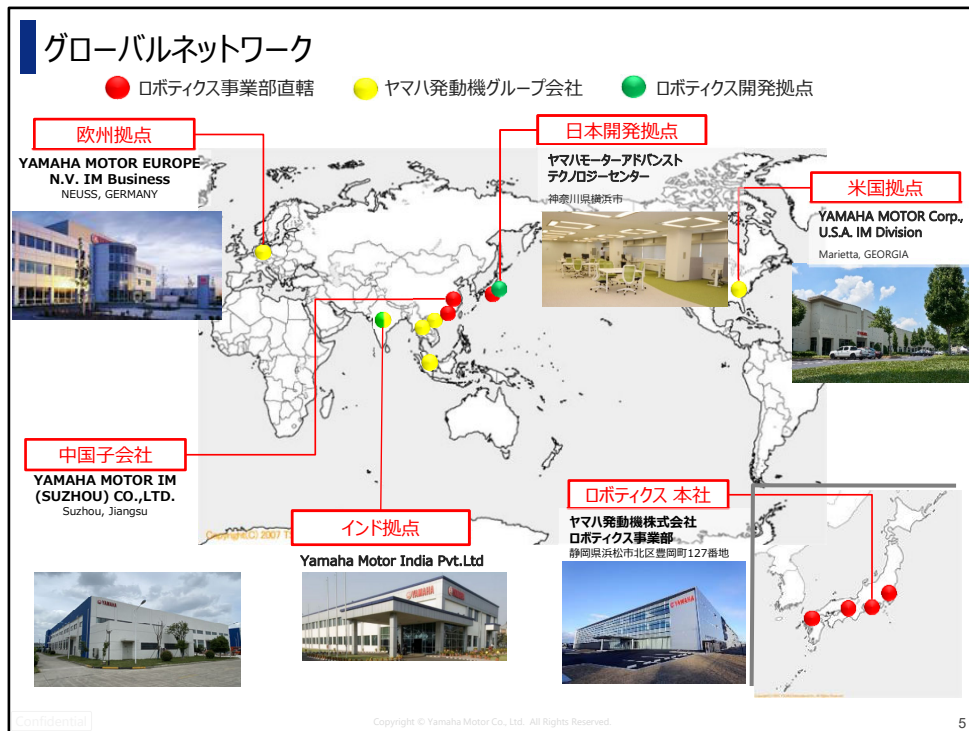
グローバルネットワーク

ロボティクス事業部直轄　ヤマハ発動機グループ会社　ロボティクス開発拠点

欧州拠点
YAMAHA MOTOR EUROPE N.V. IM Business
NEUSS, GERMANY

日本開発拠点
ヤマハモーターアドバンスト テクノロジーセンター
神奈川県横浜市

米国拠点
YAMAHA MOTOR Corp., U.S.A. IM Division
Marietta, GEORGIA

中国子会社
YAMAHA MOTOR IM (SUZHOU) CO.,LTD.
Suzhou, Jiangsu

インド拠点
Yamaha Motor India Pvt.Ltd

ロボティクス 本社
ヤマハ発動機株式会社 ロボティクス事業部
静岡県浜松市北区豊岡町127番地

Copyright(C) 2007 T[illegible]

Confidential

Copyright © Yamaha Motor Co., Ltd. All Rights Reserved

5